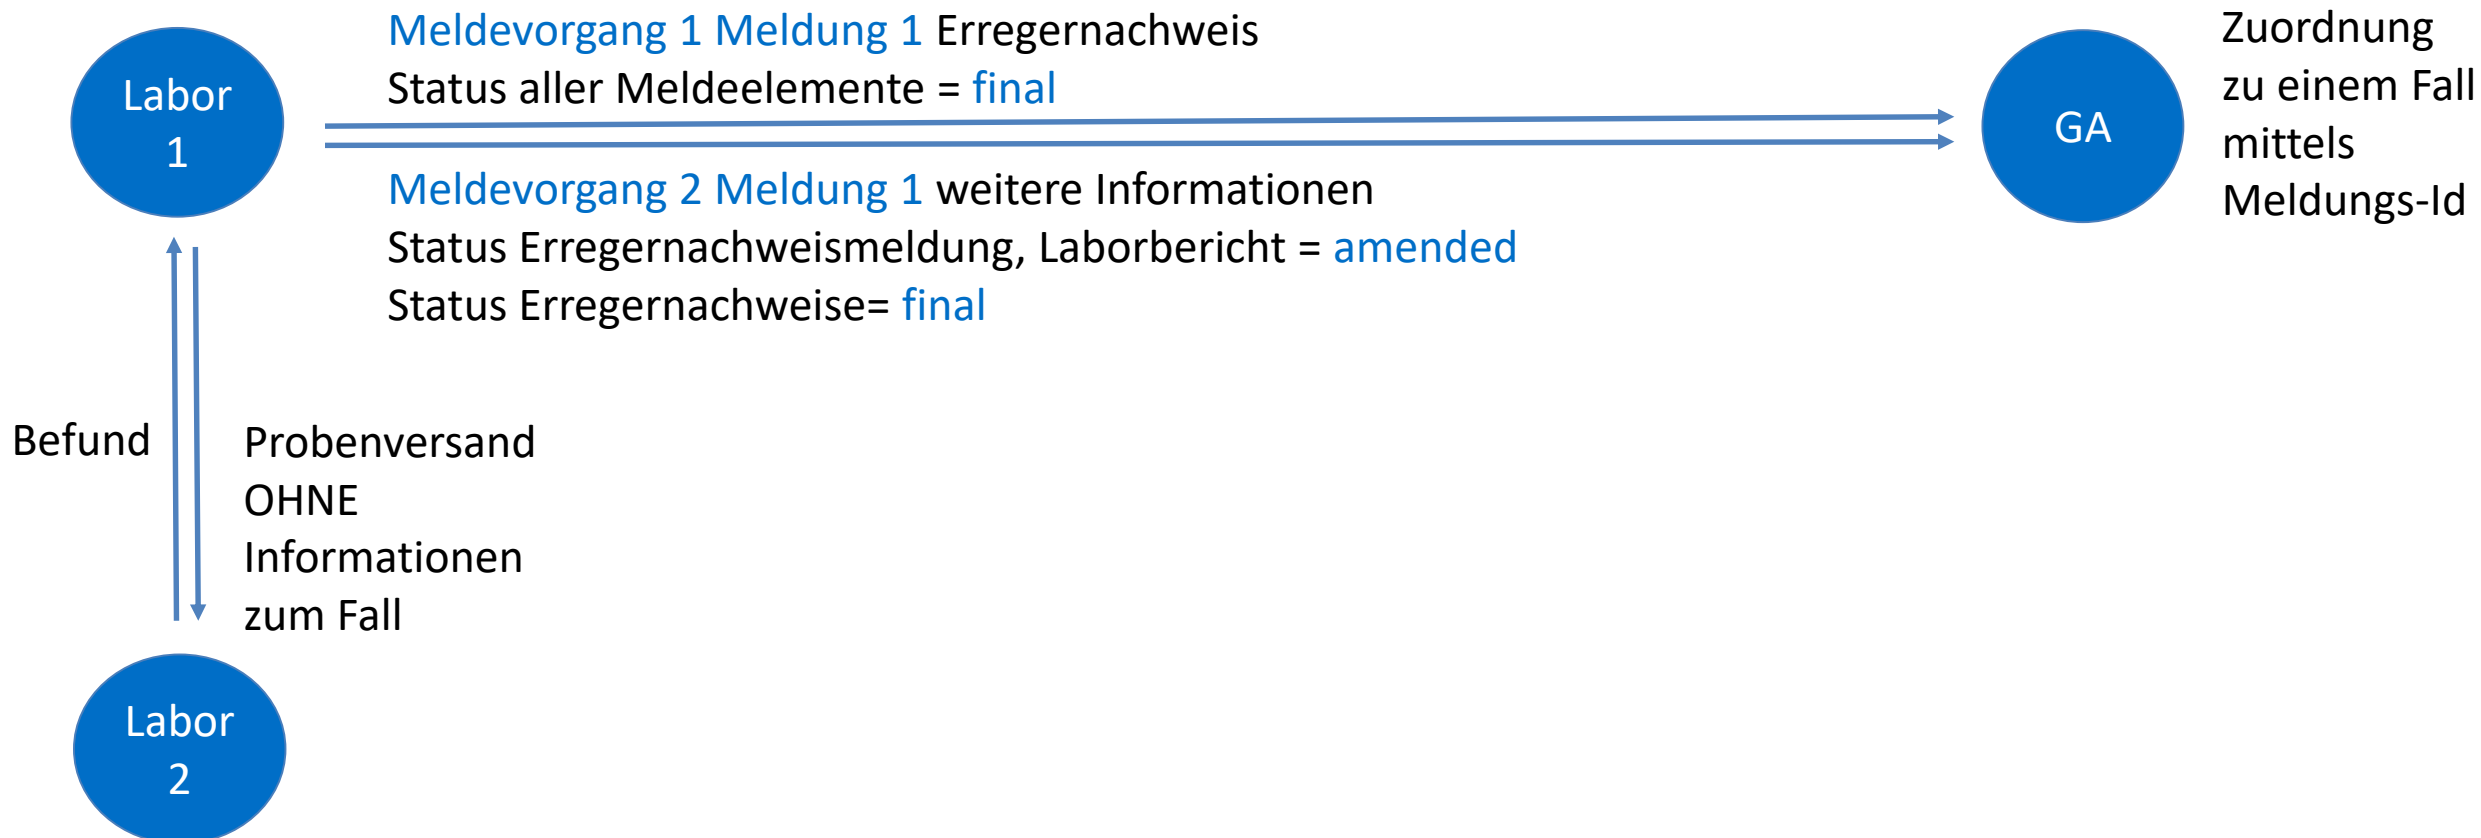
Labor 1

Meldevorgang 1 Meldung 1 Erregernachweis
Status aller Meldeelemente = final

Meldevorgang 2 Meldung 1 weitere Informationen
Status Erregernachweismeldung, Laborbericht = amended
Status Erregernachweise= final

GA

Zuordnung zu einem Fall mittels Meldungs-Id

Befund

Probenversand OHNE Informationen zum Fall

Labor 2